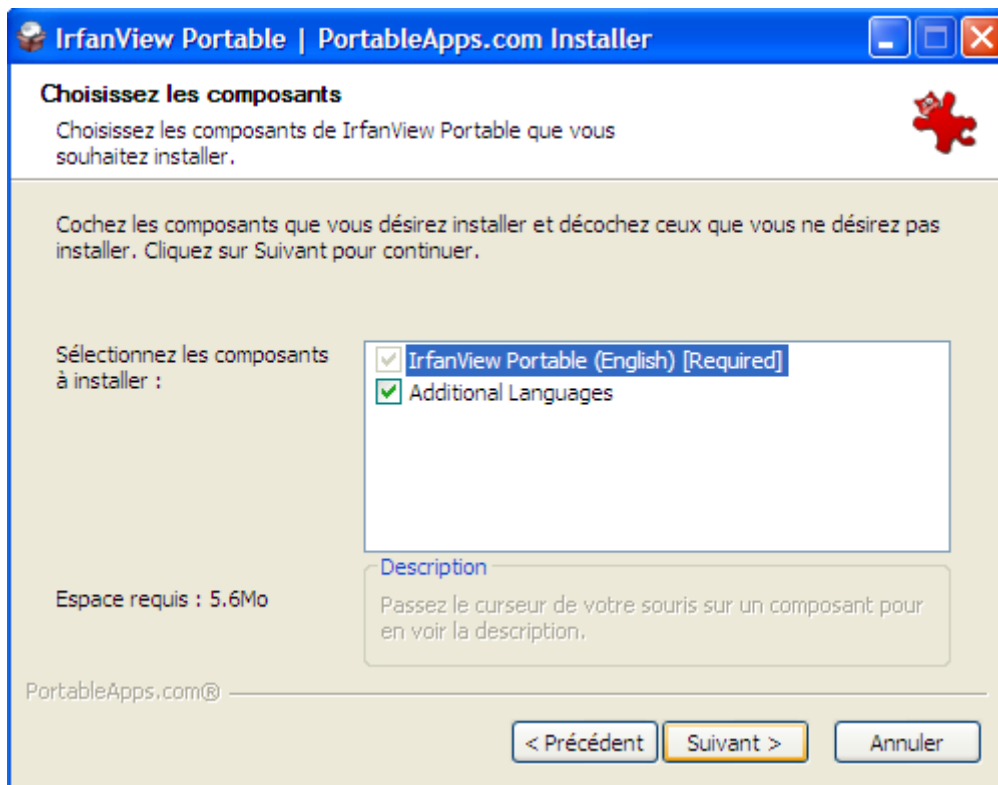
IrfanView Portable | PortableApps.com Installer

Choisissez les composants

Choisissez les composants de IrfanView Portable que vous souhaitez installer.

Cochez les composants que vous désirez installer et décochez ceux que vous ne désirez pas installer. Cliquez sur Suivant pour continuer.

Sélectionnez les composants à installer :

IrfanView Portable (English) [Required]

Additional Languages

Description

Passez le curseur de votre souris sur un composant pour en voir la description.

Espace requis : 5.6Mo

PortableApps.com®

< Précédent

Suivant >

Annuler